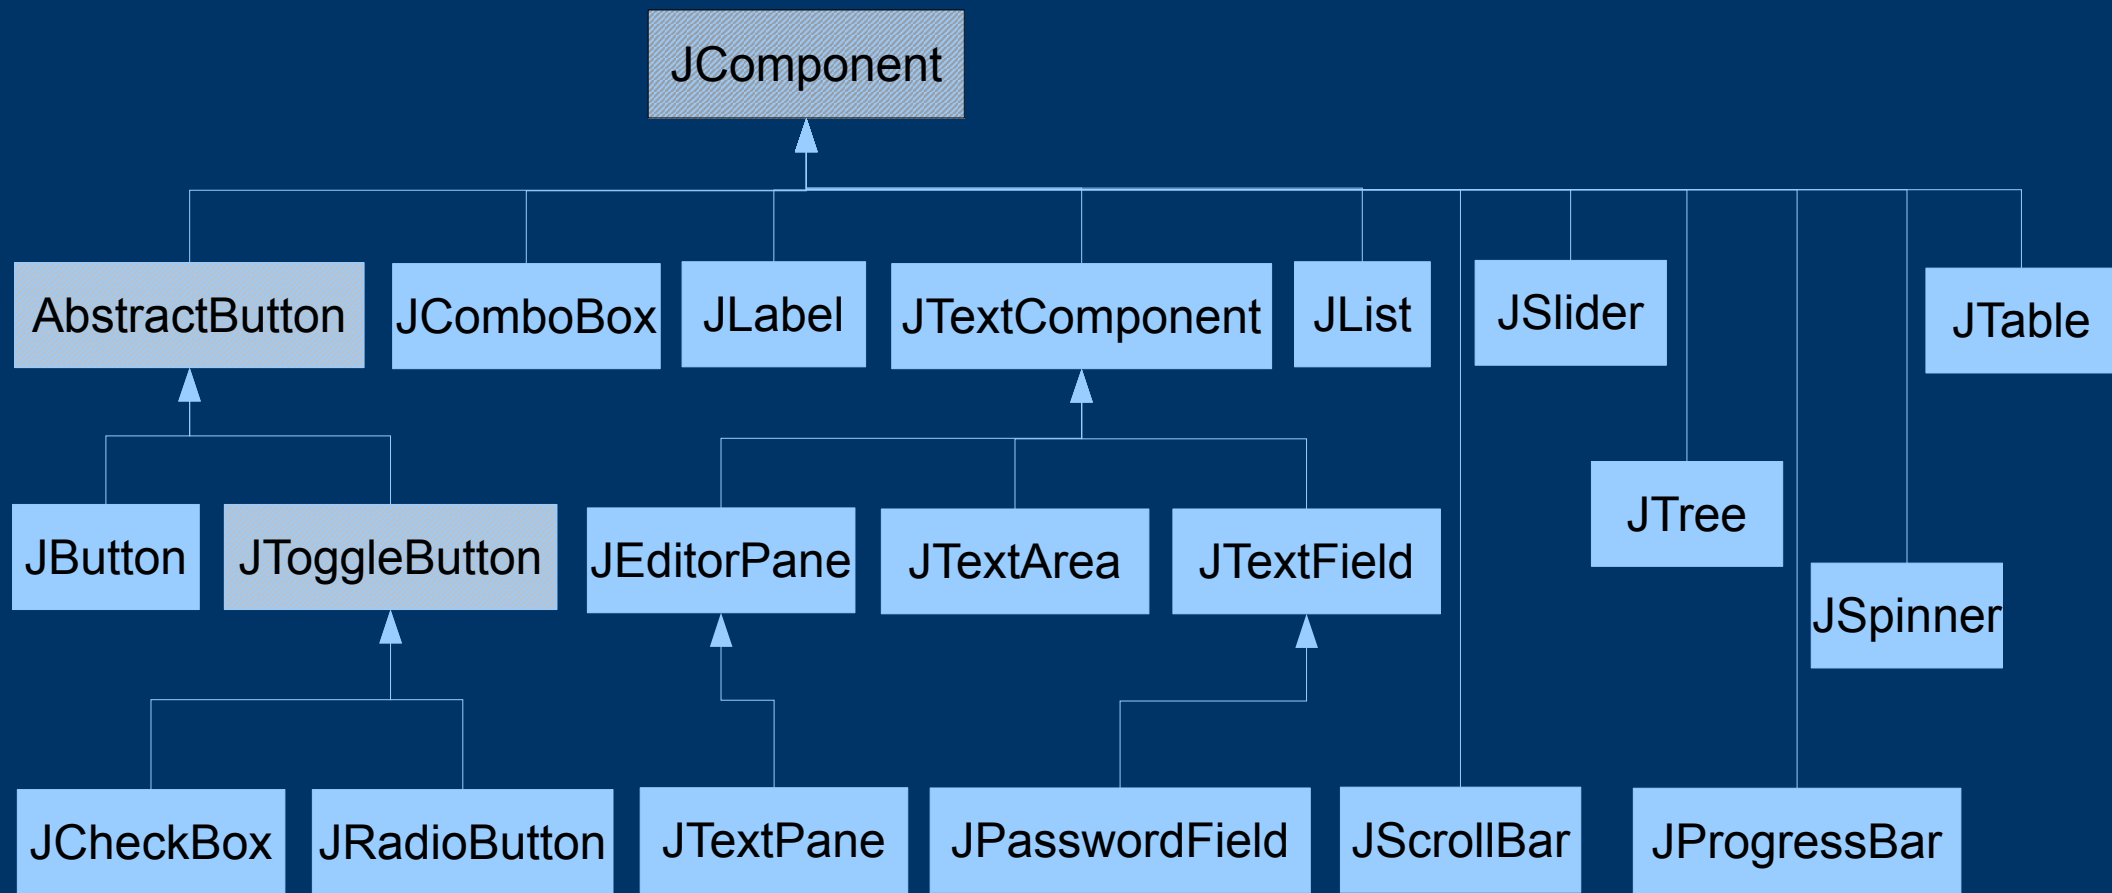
JComponent

AbstractButton
JComboBox
JLabel
JTextComponent
JList
JSlider
JTable

JButton
JToggleButton
JEditorPane
JTextArea
JTextField
JTree
JSpinner

JCheckBox
JRadioButton
JTextPane
JPasswordField
JScrollBar
JProgressBar